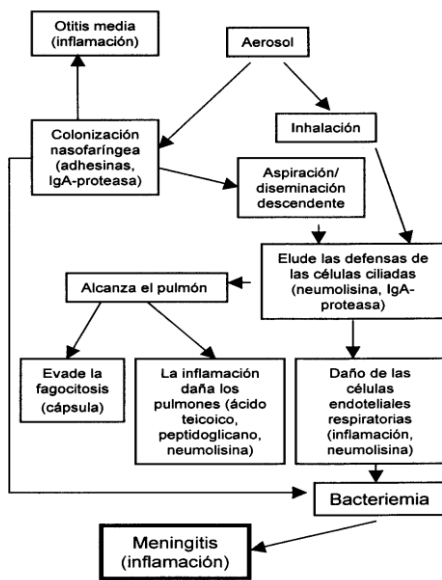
Otitis media (inflamación)

Aerosol

Colonización nasofaríngea (adhesinas, IgA-proteasa)

Inhalación

Aspiración/ diseminación descendente

Elude las defensas de las células ciliadas (neumolisina, IgA-proteasa)

Alcanza el pulmón

Evade la fagocitosis (cápsula)

La inflamación daña los pulmones (ácido teicoico, peptidoglicano, neumolisina)

Daño de las células endoteliales respiratorias (inflamación, neumolisina)

Bacteriemia

Meningitis (inflamación)